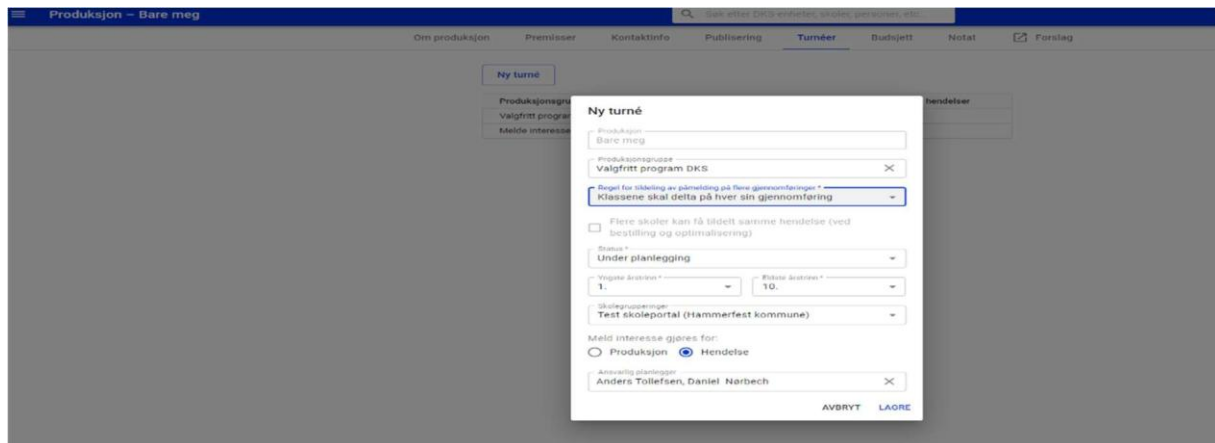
Produksjon – Bare meg

Søk etter DKS enheter, skoler, personer, etc...

Om produksjon
Premisser
Kontaktinfo
Publisering
Turnéer
Budsjett
Notat
Forslag

Ny turné

Produksjonsgru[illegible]
Valgfritt progra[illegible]
Melde interesse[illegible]
hendelser

Ny turné

Produksjon
Bare meg

Produksjonsgruppe
Valgfritt program DKS

Regel for tildeling av påmelding på flere gjennomføringer *
Klassene skal delta på hver sin gjennomføring

Flere skoler kan få tildelt samme hendelse (ved bestilling og optimalisering)

Status *
Under planlegging

Yngste årstrinn *
1.

Eldste årstrinn *
10.

Skolegrupperinger
Test skoleportal (Hammerfest kommune)

Meld interesse gjøres for:
Produksjon
Hendelse

Ansvarlig planlegger
Anders Tollefsen, Daniel Nørbech

AVBRYT
LAGRE